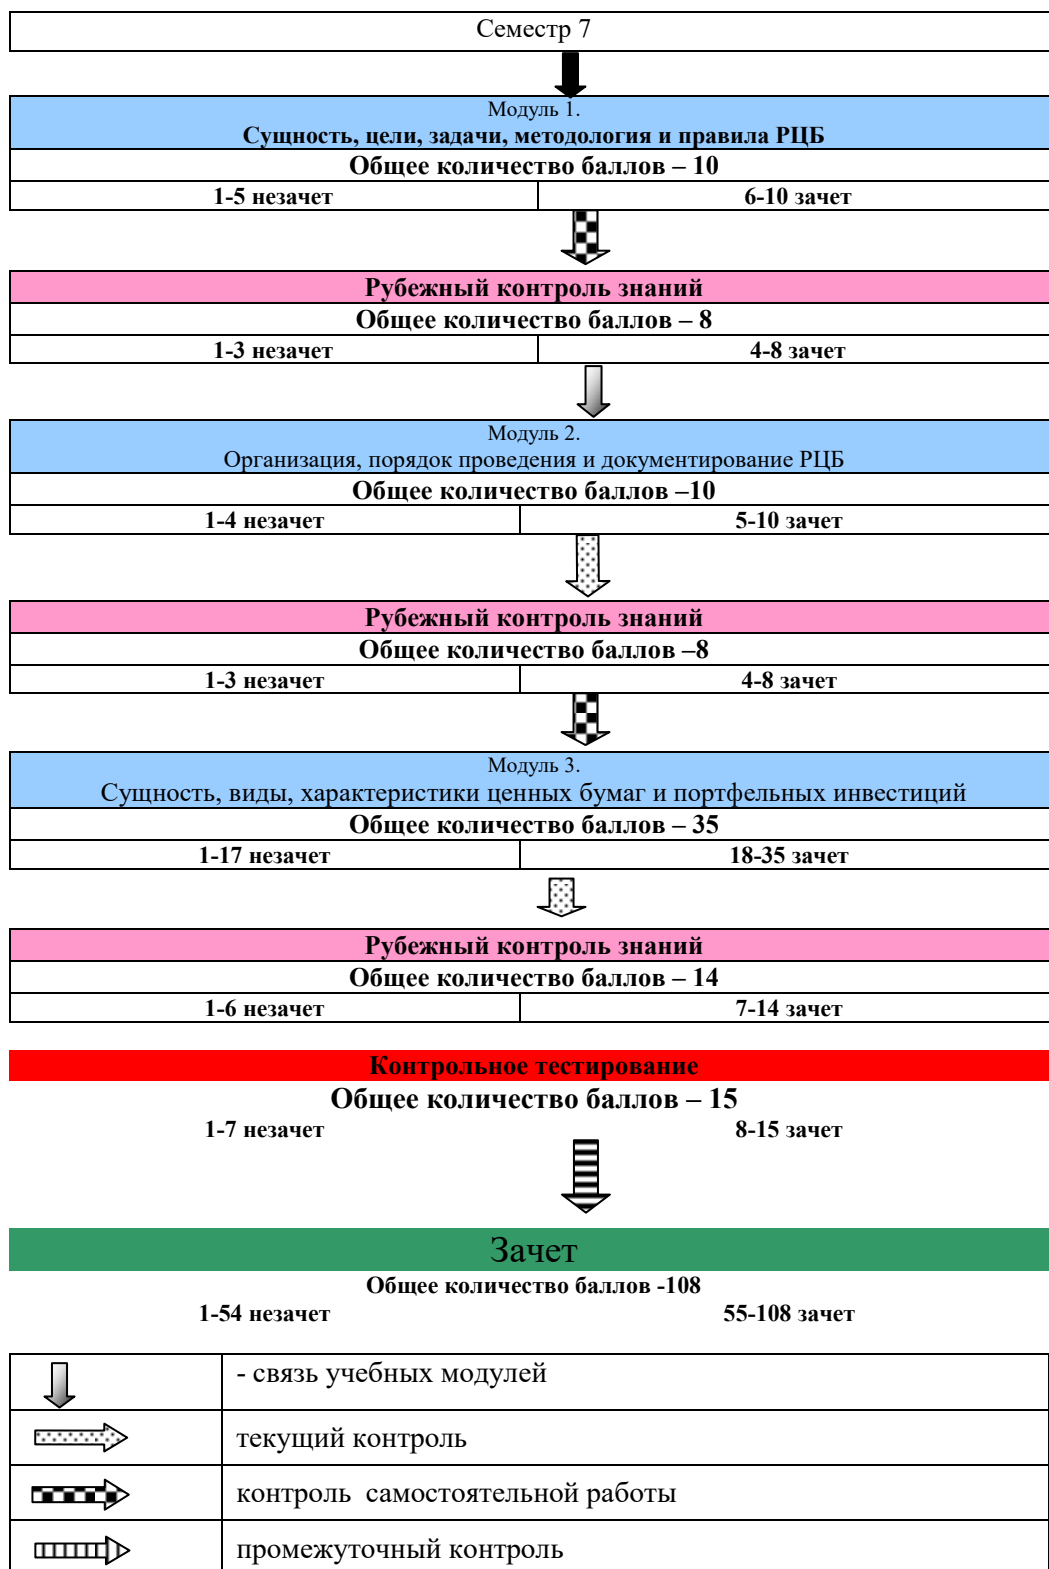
Семестр 7

Модуль 1.
Сущность, цели, задачи, методология и правила РЦБ

Общее количество баллов – 10

| 1-5 незачет | 6-10 зачет |
|---|---|

Рубежный контроль знаний

Общее количество баллов – 8

| 1-3 незачет | 4-8 зачет |
|---|---|

Модуль 2.
Организация, порядок проведения и документирование РЦБ

Общее количество баллов –10

| 1-4 незачет | 5-10 зачет |
|---|---|

Рубежный контроль знаний

Общее количество баллов –8

| 1-3 незачет | 4-8 зачет |
|---|---|

Модуль 3.
Сущность, виды, характеристики ценных бумаг и портфельных инвестиций

Общее количество баллов – 35

| 1-17 незачет | 18-35 зачет |
|---|---|

Рубежный контроль знаний

Общее количество баллов – 14

| 1-6 незачет | 7-14 зачет |
|---|---|

Контрольное тестирование

Общее количество баллов – 15

1-7 незачет 8-15 зачет

Зачет

Общее количество баллов -108

1-54 незачет 55-108 зачет

| | |
|---|---|
| | - связь учебных модулей |
| | текущий контроль |
| | контроль самостоятельной работы |
| | промежуточный контроль |